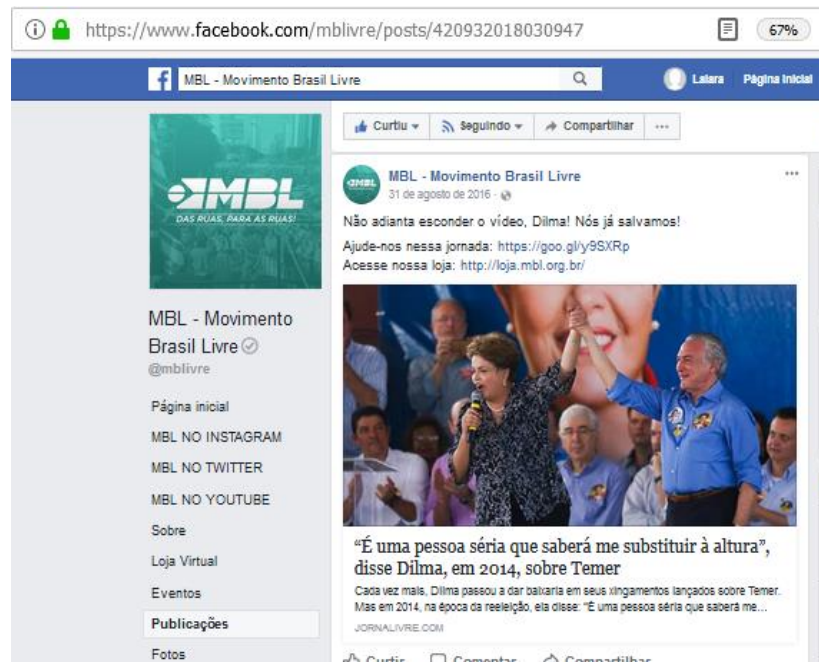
https://www.facebook.com/mblivre/posts/420932018030947

67%

MBL - Movimento Brasil Livre

Lalara Página inicial

MBL
DAS RUAS, PARA AS RUAS!

MBL - Movimento Brasil Livre
@mblivre

Página inicial
MBL NO INSTAGRAM
MBL NO TWITTER
MBL NO YOUTUBE
Sobre
Loja Virtual
Eventos
Publicações
Fotos

Curtiu Seguindo Compartilhar ···

MBL - Movimento Brasil Livre
31 de agosto de 2016 ·

Não adianta esconder o vídeo, Dilma! Nós já salvamos!
Ajude-nos nessa jornada: https://goo.gl/y9SXRp
Acesse nossa loja: http://loja.mbl.org.br/

“É uma pessoa séria que saberá me substituir à altura”, disse Dilma, em 2014, sobre Temer

Cada vez mais, Dilma passou a dar baixaria em seus xingamentos lançados sobre Temer. Mas em 2014, na época da reeleição, ela disse: “É uma pessoa séria que saberá me...

JORNALIVRE.COM

Curtir Comentar Compartilhar